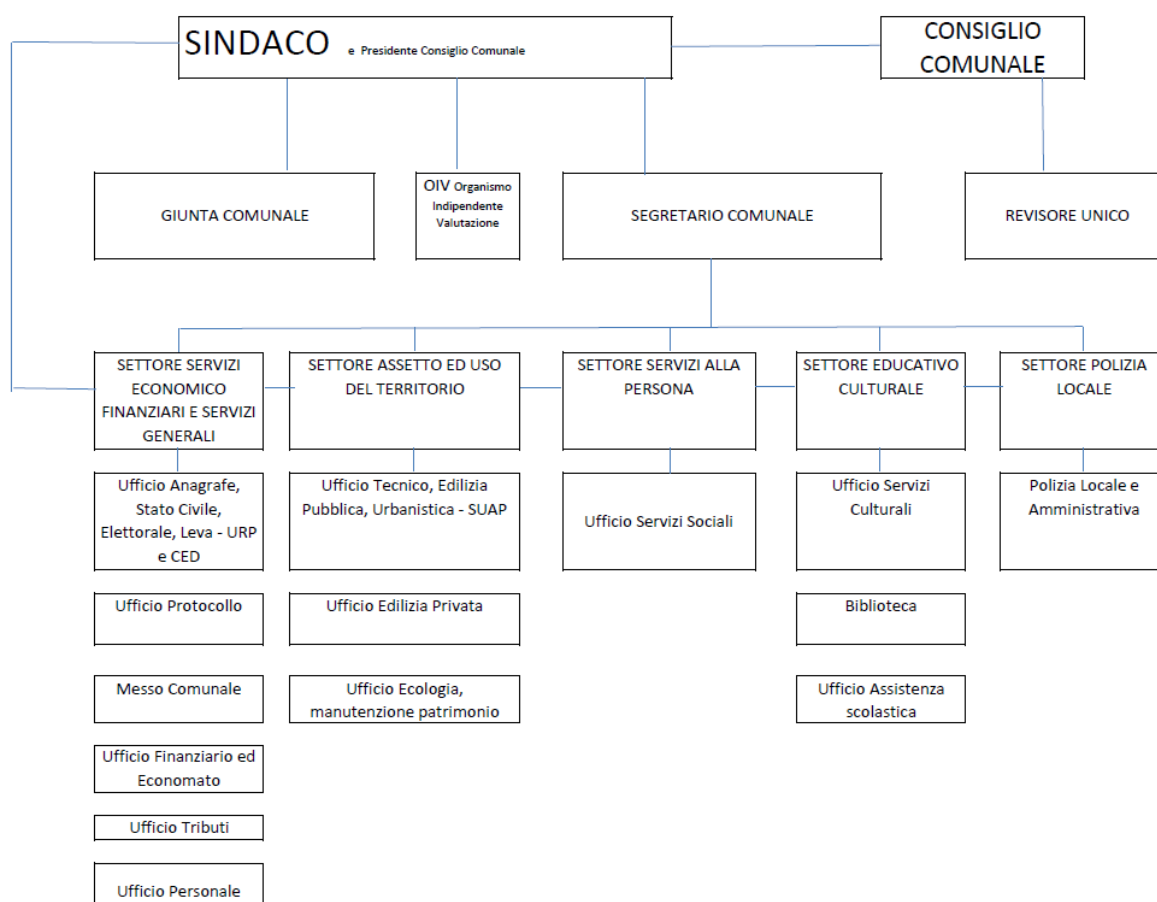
SINDACO e Presidente Consiglio Comunale

CONSIGLIO COMUNALE

GIUNTA COMUNALE

OIV Organismo Indipendente Valutazione

SEGRETARIO COMUNALE

REVISORE UNICO

SETTORE SERVIZI ECONOMICO FINANZIARI E SERVIZI GENERALI

Ufficio Anagrafe, Stato Civile, Elettorale, Leva - URP e CED

Ufficio Protocollo

Messo Comunale

Ufficio Finanziario ed Economato

Ufficio Tributi

Ufficio Personale

SETTORE ASSETTO ED USO DEL TERRITORIO

Ufficio Tecnico, Edilizia Pubblica, Urbanistica - SUAP

Ufficio Edilizia Privata

Ufficio Ecologia, manutenzione patrimonio

SETTORE SERVIZI ALLA PERSONA

Ufficio Servizi Sociali

SETTORE EDUCATIVO CULTURALE

Ufficio Servizi Culturali

Biblioteca

Ufficio Assistenza scolastica

SETTORE POLIZIA LOCALE

Polizia Locale e Amministrativa